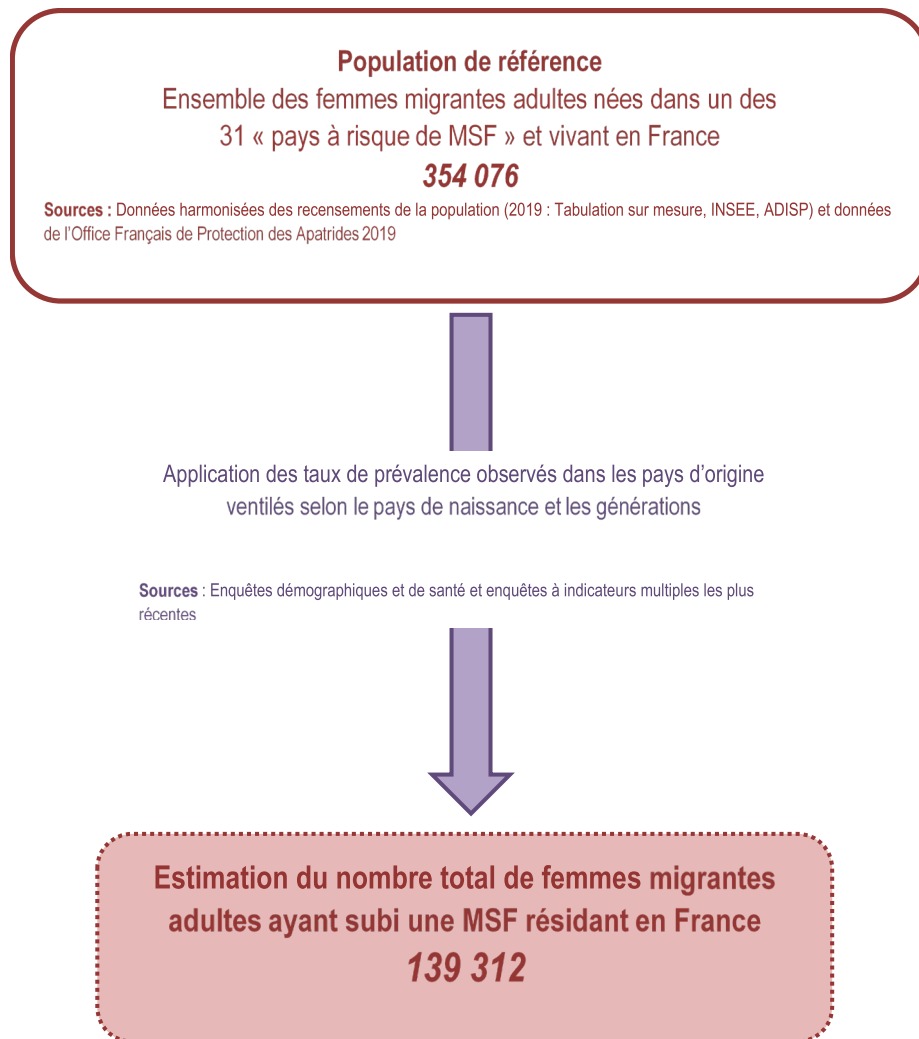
**Population de référence**
Ensemble des femmes migrantes adultes nées dans un des 31 « pays à risque de MSF » et vivant en France
***354 076***

**Sources :** Données harmonisées des recensements de la population (2019 : Tabulation sur mesure, INSEE, ADISP) et données de l'Office Français de Protection des Apatrides 2019

Application des taux de prévalence observés dans les pays d'origine ventilés selon le pays de naissance et les générations

**Sources** : Enquêtes démographiques et de santé et enquêtes à indicateurs multiples les plus récentes

**Estimation du nombre total de femmes migrantes adultes ayant subi une MSF résidant en France**
***139 312***